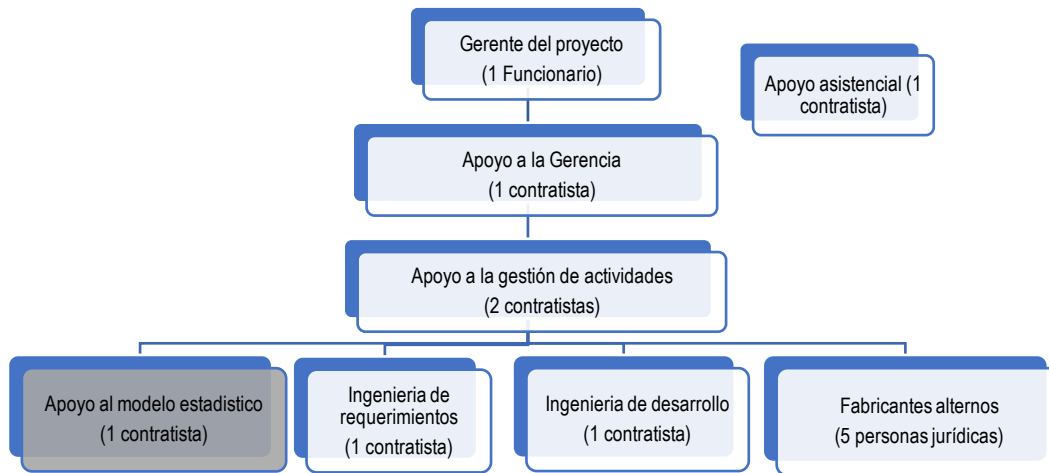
Gerente del proyecto
(1 Funcionario)

Apoyo asistencial (1 contratista)

Apoyo a la Gerencia
(1 contratista)

Apoyo a la gestión de actividades
(2 contratistas)

Apoyo al modelo estadistico
(1 contratista)

Ingenieria de requerimientos
(1 contratista)

Ingenieria de desarrollo
(1 contratista)

Fabricantes alternos
(5 personas jurídicas)